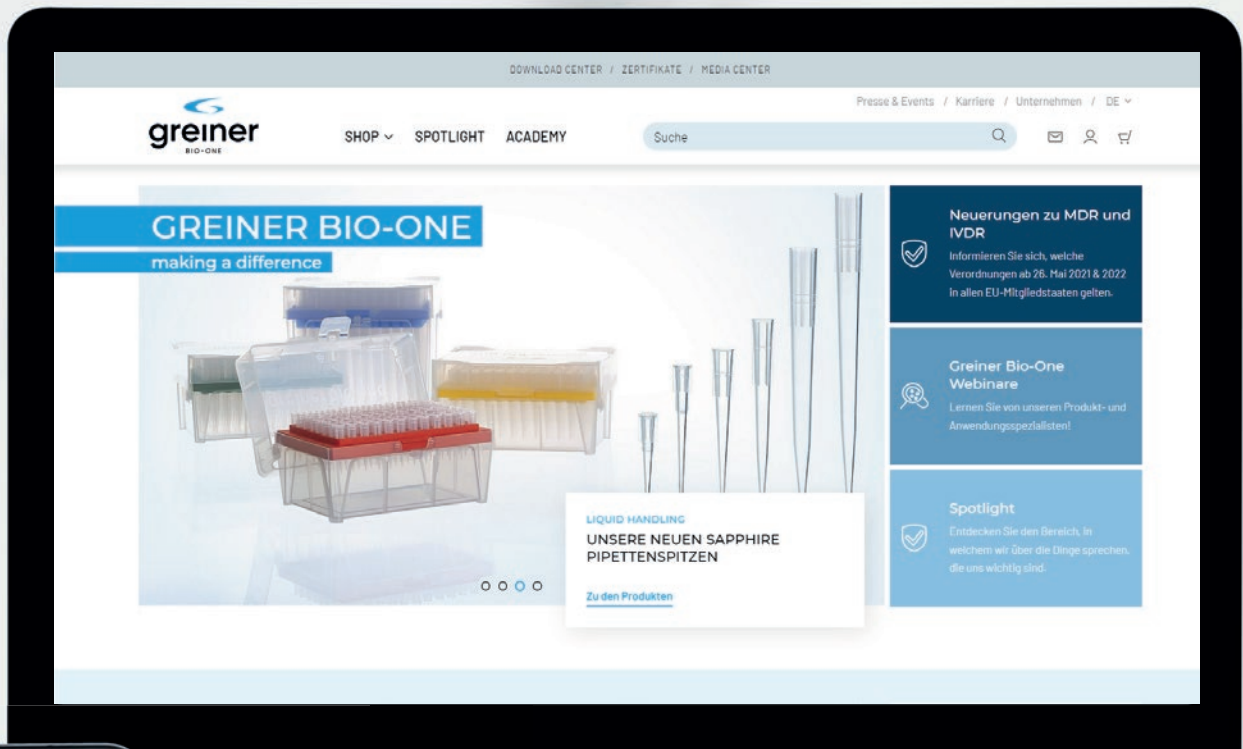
DOWNLOAD CENTER / ZERTIFIKATE / MEDIA CENTER

Presse & Events / Karriere / Unternehmen / DE

greiner BIO-ONE

SHOP SPOTLIGHT ACADEMY

Suche

GREINER BIO-ONE
making a difference

LIQUID HANDLING
UNSERE NEUEN SAPPHIRE PIPETTENSPITZEN

Zu den Produkten

Neuerungen zu MDR und IVDR
Informieren Sie sich, welche Verordnungen ab 26. Mai 2021 & 2022 in allen EU-Mitgliedstaaten gelten.

Greiner Bio-One Webinare
Lernen Sie von unseren Produkt- und Anwendungsspezialisten!

Spotlight
Entdecken Sie den Bereich, in welchem wir über die Dinge sprechen, die uns wichtig sind.